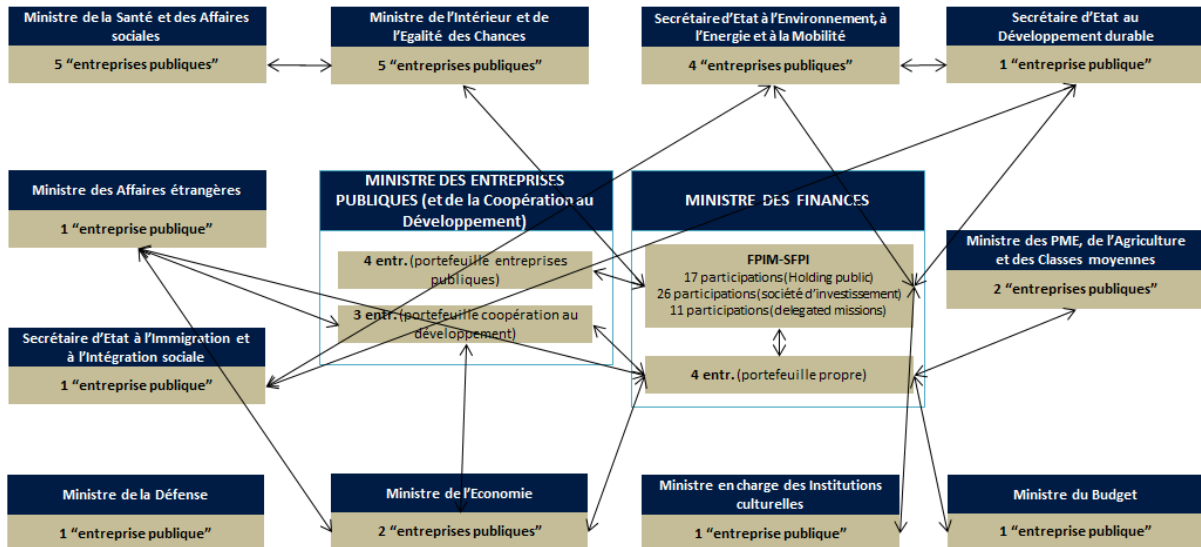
Ministre de la Santé et des Affaires sociales

5 “entreprises publiques”

Ministre de l’Intérieur et de l’Egalité des Chances

5 “entreprises publiques”

Secrétaire d’Etat à l’Environnement, à l’Energie et à la Mobilité

4 “entreprises publiques”

Secrétaire d’Etat au Développement durable

1 “entreprise publique”

Ministre des Affaires étrangères

1 “entreprise publique”

MINISTRE DES ENTREPRISES PUBLIQUES (et de la Coopération au Développement)

4 entr. (portefeuille entreprises publiques)

3 entr. (portefeuille coopération au développement)

MINISTRE DES FINANCES

FPIM-SFPI
17 participations (Holding public)
26 participations (société d’investissement)
11 participations (delegated missions)

4 entr. (portefeuille propre)

Ministre des PME, de l’Agriculture et des Classes moyennes

2 “entreprises publiques”

Secrétaire d’Etat à l’Immigration et à l’Intégration sociale

1 “entreprise publique”

Ministre de la Défense

1 “entreprise publique”

Ministre de l’Economie

2 “entreprises publiques”

Ministre en charge des Institutions culturelles

1 “entreprise publique”

Ministre du Budget

1 “entreprise publique”